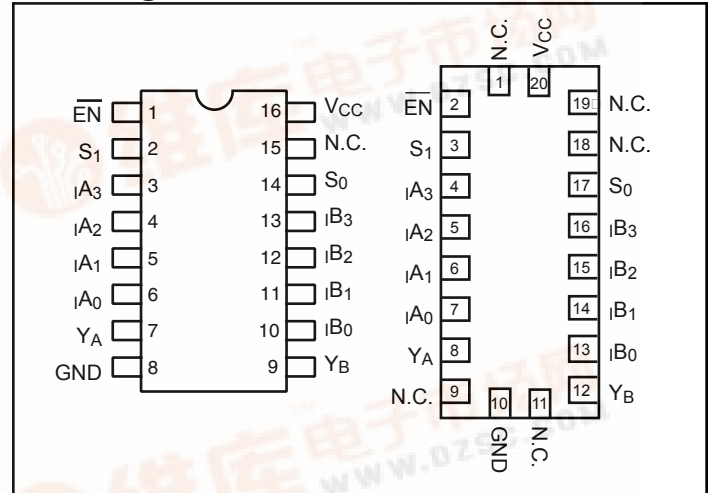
$\overline{EN}$ 1
$S_1$ 2
$_IA_3$ 3
$_IA_2$ 4
$_IA_1$ 5
$_IA_0$ 6
$Y_A$ 7
GND 8
16 $V_{CC}$
15 N.C.
14 $S_0$
13 $_IB_3$
12 $_IB_2$
11 $_IB_1$
10 $_IB_0$
9 $Y_B$

N.C. 1
$V_{CC}$ 20
$\overline{EN}$ 2
$S_1$ 3
$_IA_3$ 4
$_IA_2$ 5
$_IA_1$ 6
$_IA_0$ 7
$Y_A$ 8
N.C. 9
10 GND
11 N.C.
19 N.C.
18 N.C.
17 $S_0$
16 $_IB_3$
15 $_IB_2$
14 $_IB_1$
13 $_IB_0$
12 $Y_B$

WWW.DZSC.COM